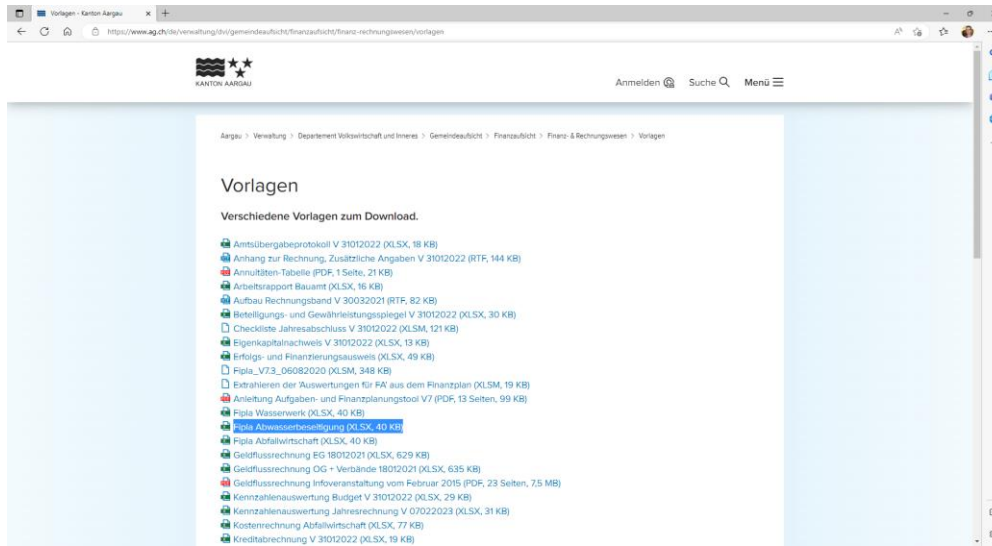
Vorlagen - Kanton Aargau × +

https://www.ag.ch/de/verwaltung/dvi/gemeindeaufsicht/finanzaufsicht/finanz-rechnungswesen/vorlagen

KANTON AARGAU

Anmelden Suche Menü

Aargau > Verwaltung > Departement Volkswirtschaft und Inneres > Gemeindeaufsicht > Finanzaufsicht > Finanz- & Rechnungswesen > Vorlagen

Vorlagen

Verschiedene Vorlagen zum Download.

Amtsübergabeprotokoll V 31012022 (XLSX, 18 KB)
Anhang zur Rechnung, Zusätzliche Angaben V 31012022 (RTF, 144 KB)
Annuitäten-Tabelle (PDF, 1 Seite, 21 KB)
Arbeitsrapport Bauamt (XLSX, 16 KB)
Aufbau Rechnungsband V 30032021 (RTF, 82 KB)
Beteiligungs- und Gewährleistungsspiegel V 31012022 (XLSX, 30 KB)
Checkliste Jahresabschluss V 31012022 (XLSM, 121 KB)
Eigenkapitalnachweis V 31012022 (XLSX, 13 KB)
Erfolgs- und Finanzierungsausweis (XLSX, 49 KB)
Fipla_V7.3_06082020 (XLSM, 348 KB)
Extrahieren der 'Auswertungen für FA' aus dem Finanzplan (XLSM, 19 KB)
Anleitung Aufgaben- und Finanzplanungstool V7 (PDF, 13 Seiten, 99 KB)
Fipla Wasserwerk (XLSX, 40 KB)
Fipla Abwasserbeseitigung (XLSX, 40 KB)
Fipla Abfallwirtschaft (XLSX, 40 KB)
Geldflussrechnung EG 18012021 (XLSX, 629 KB)
Geldflussrechnung OG + Verbände 18012021 (XLSX, 635 KB)
Geldflussrechnung Infoveranstaltung vom Februar 2015 (PDF, 23 Seiten, 7,5 MB)
Kennzahlenauswertung Budget V 31012022 (XLSX, 29 KB)
Kennzahlenauswertung Jahresrechnung V 07022023 (XLSX, 31 KB)
Kostenrechnung Abfallwirtschaft (XLSX, 77 KB)
Kreditabrechnung V 31012022 (XLSX, 19 KB)